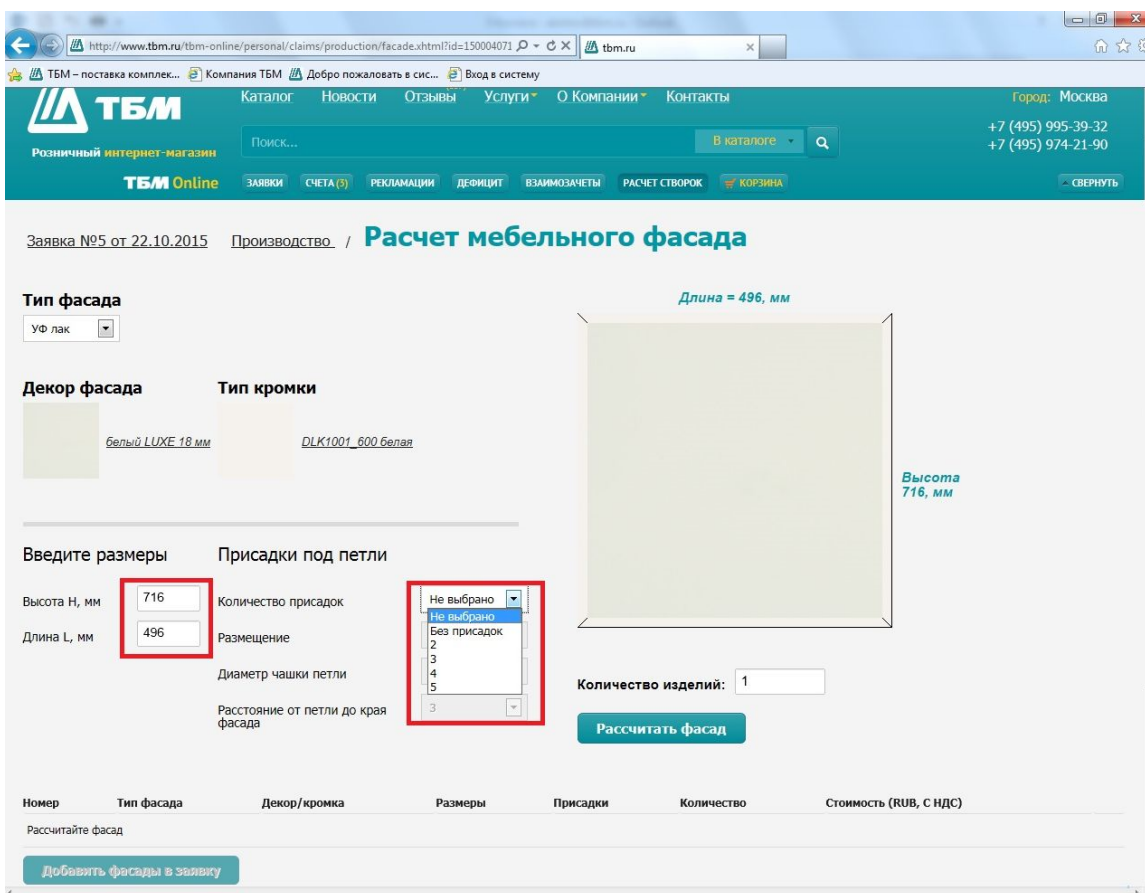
http://www.tbm.ru/tbm-online/personal/claims/production/facade.xhtml?id=150004071
tbm.ru
ТБМ – поставка комплек... Компания ТБМ Добро пожаловать в сис... Вход в систему

ТБМ
Розничный интернет-магазин
Каталог Новости Отзывы Услуги О Компании Контакты
Город: Москва
Поиск...
В каталоге
+7 (495) 995-39-32
+7 (495) 974-21-90
ТБМ Online
ЗАЯВКИ СЧЕТА (3) РЕКЛАМАЦИИ ДЕФИЦИТ ВЗАИМОЗАЧЕТЫ РАСЧЕТ СТВОРОК КОРЗИНА
СВЕРНУТЬ

Заявка №5 от 22.10.2015 Производство / Расчет мебельного фасада

Тип фасада
УФ лак

Декор фасада
белый LUXE 18 мм

Тип кромки
DLK1001_600 белая

Длина = 496, мм
Высота 716, мм

Введите размеры
Высота H, мм 716
Длина L, мм 496

Присадки под петли
Количество присадок
Не выбрано
Не выбрано
Без присадок
2
3
4
5
Размещение
Диаметр чашки петли
Расстояние от петли до края фасада
3

Количество изделий: 1
Рассчитать фасад

| Номер | Тип фасада | Декор/кромка | Размеры | Присадки | Количество | Стоимость (RUB, С НДС) |
|---|---|---|---|---|---|---|
| Рассчитайте фасад | | | | | | |

Добавить фасады в заявку